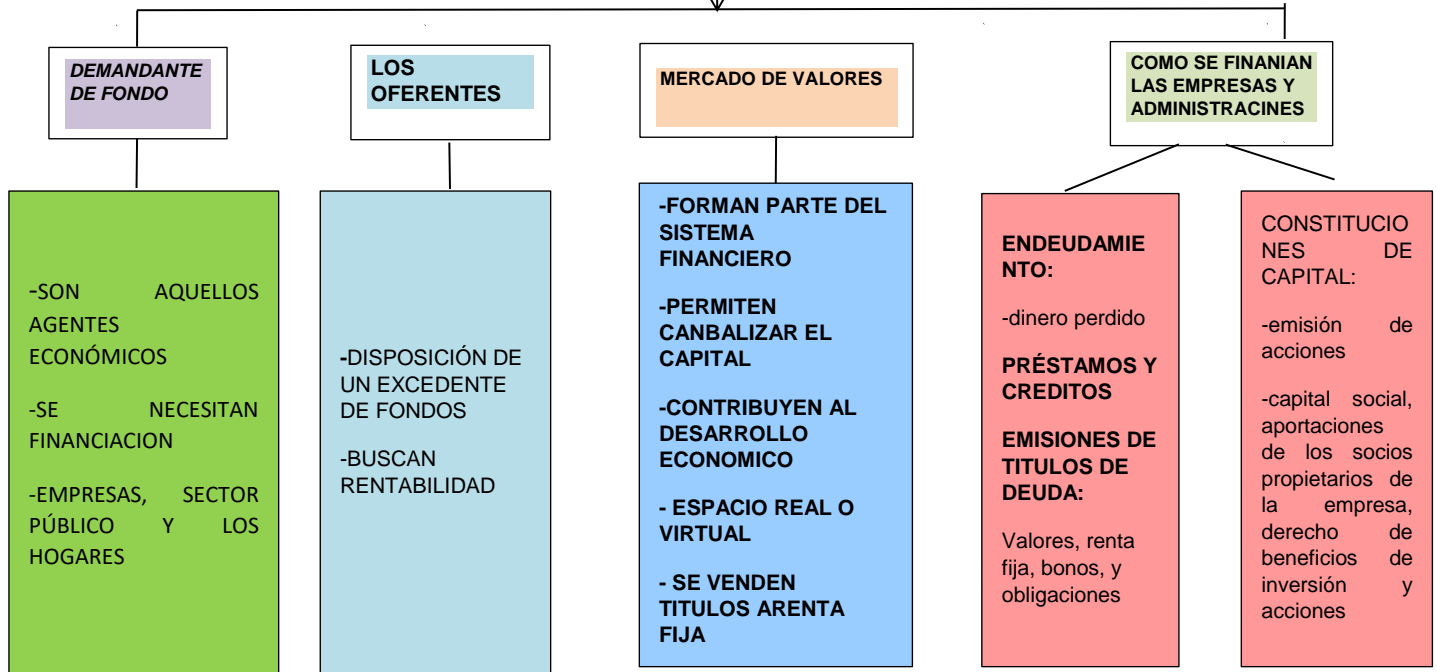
DEMANDANTE DE FONDO

-SON AQUELLOS AGENTES ECONÓMICOS

-SE NECESITAN FINANCIACION

-EMPRESAS, SECTOR PÚBLICO Y LOS HOGARES

LOS OFERENTES

-DISPOSICIÓN DE UN EXCEDENTE DE FONDOS

-BUSCAN RENTABILIDAD

MERCADO DE VALORES

-FORMAN PARTE DEL SISTEMA FINANCIERO

-PERMITEN CANBALIZAR EL CAPITAL

-CONTRIBUYEN AL DESARROLLO ECONOMICO

- ESPACIO REAL O VIRTUAL

- SE VENDEN TITULOS ARENTA FIJA

COMO SE FINANIAN LAS EMPRESAS Y ADMINISTRACINES

ENDEUDAMIENTO:

-dinero perdido

PRÉSTAMOS Y CREDITOS

EMISIONES DE TITULOS DE DEUDA:

Valores, renta fija, bonos, y obligaciones

CONSTITUCIONES DE CAPITAL:

-emisión de acciones

-capital social, aportaciones de los socios propietarios de la empresa, derecho de beneficios de inversión y acciones